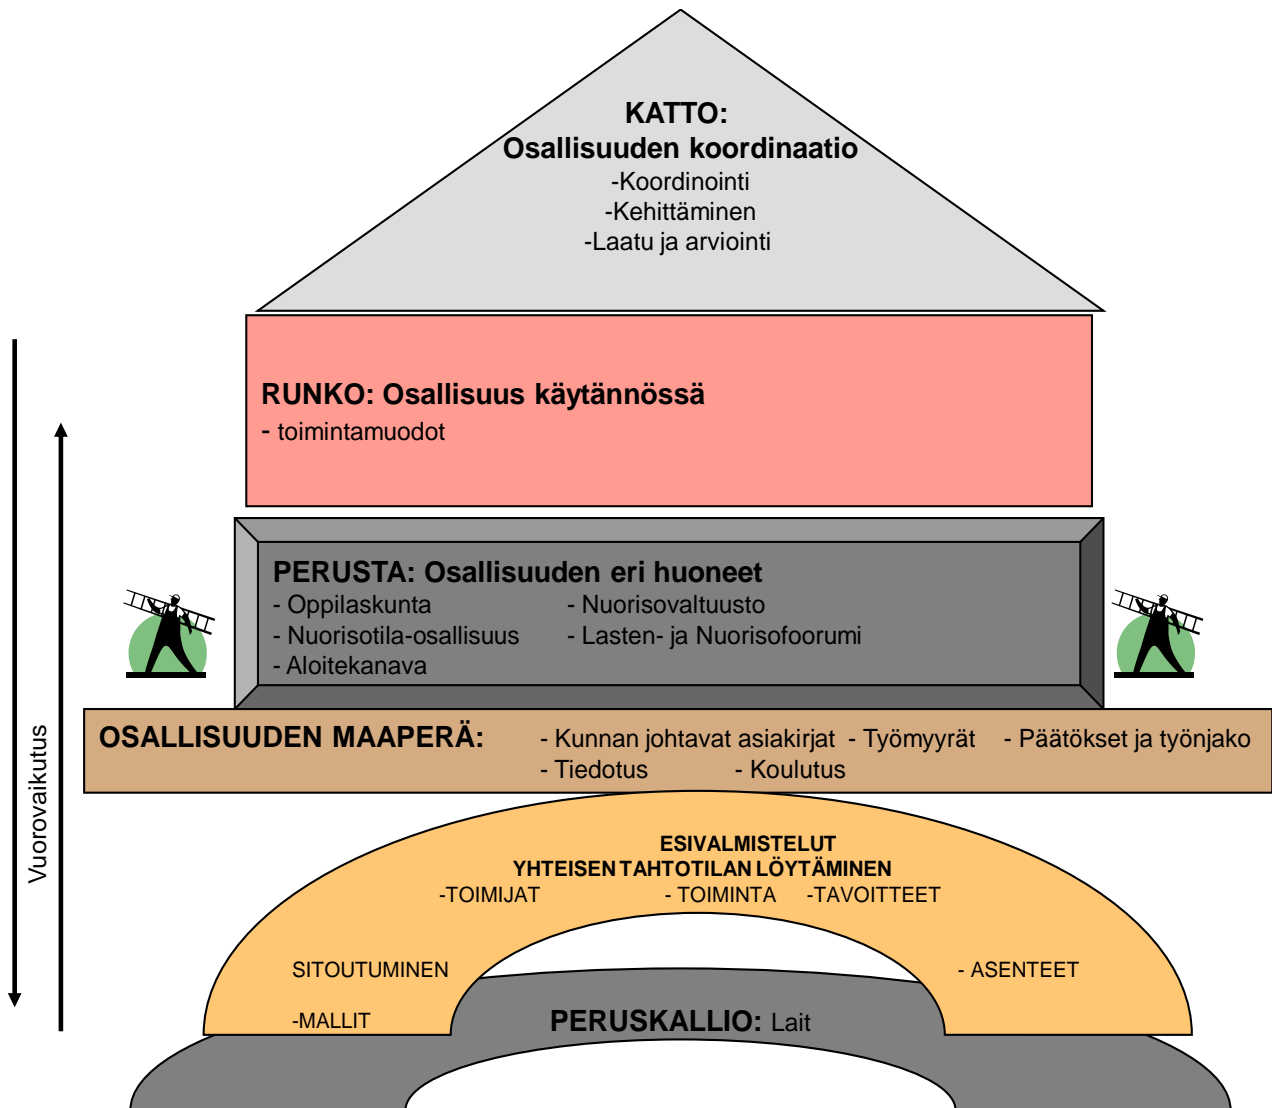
KATTO:
Osallisuuden koordinaatio
-Koordinointi
-Kehittäminen
-Laatu ja arviointi

RUNKO: Osallisuus käytännössä
- toimintamuodot

PERUSTA: Osallisuuden eri huoneet
- Oppilaskunta
- Nuorisotila-osallisuus
- Aloitekanava
- Nuorisovaltuusto
- Lasten- ja Nuorisofoorumi

OSALLISUUDEN MAAPERÄ:
- Kunnan johtavat asiakirjat - Työmyyrät - Päätökset ja työnjako
- Tiedotus - Koulutus

ESIVALMISTELUT
YHTEISEN TAHTOTILAN LÖYTÄMINEN
-TOIMIJAT - TOIMINTA -TAVOITTEET
SITOUTUMINEN
- ASENTEET
-MALLIT

PERUSKALLIO: Lait

Vuorovaikutus